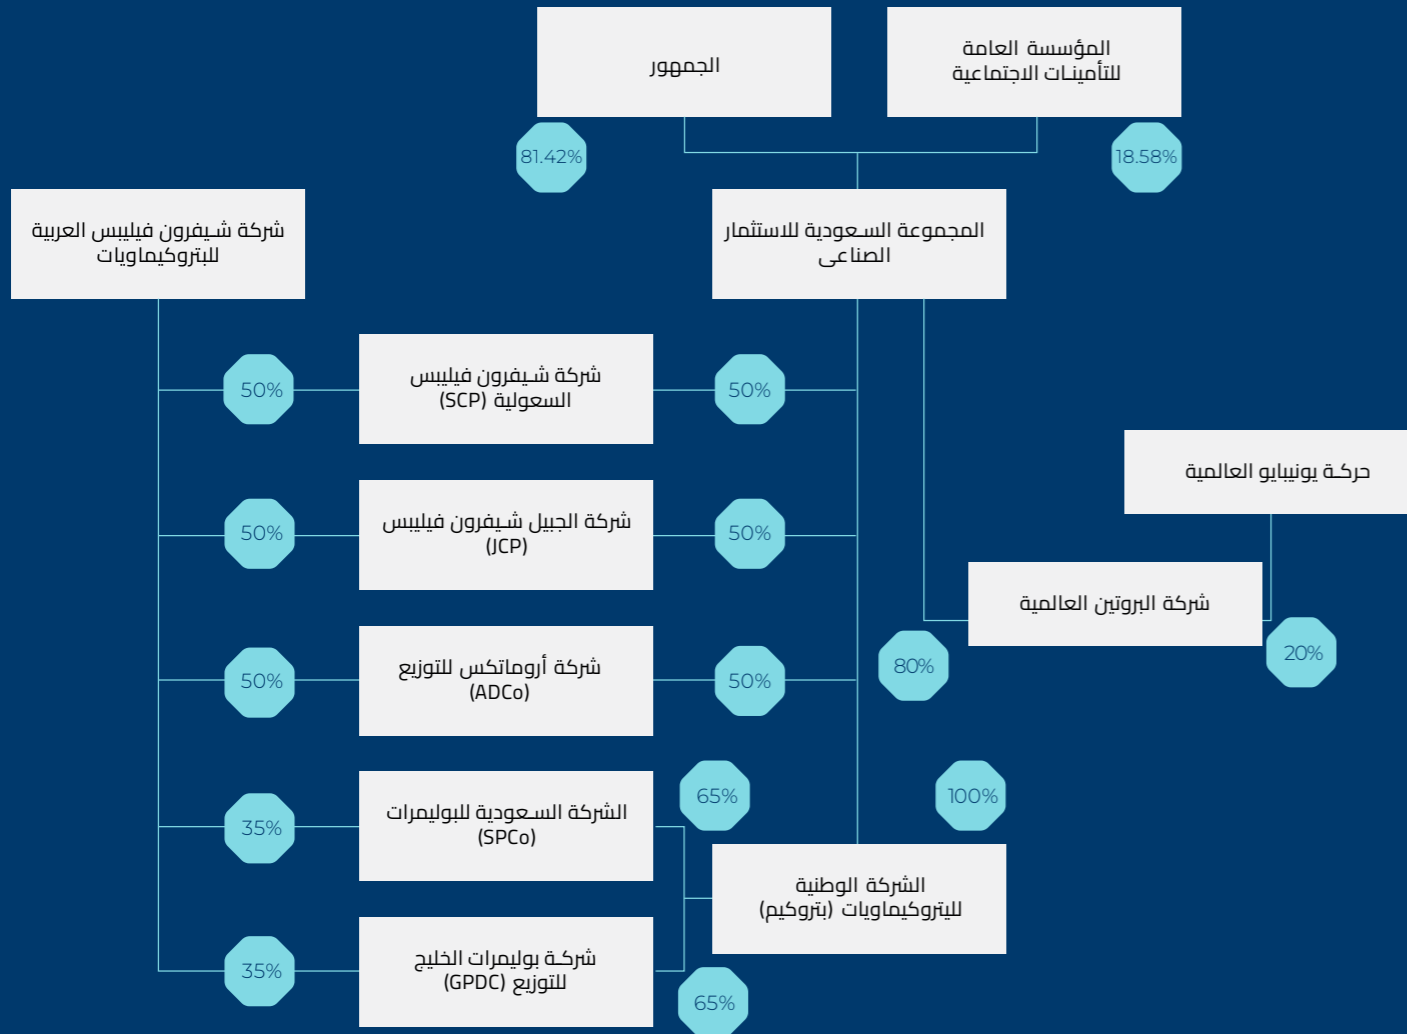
الجمهور

المؤسسة العامة للتأمينات الاجتماعية

81.42%

18.58%

شركة شيفرون فيليبس العربية للبتروكيماويات

المجموعة السعودية للاستثمار الصناعى

50%

شركة شيفرون فيليبس السعولية (SCP)

50%

حركة يونيبايو العالمية

50%

شركة الجبيل شيفرون فيليبس (JCP)

50%

شركة البروتين العالمية

20%

50%

شركة أروماتكس للتوزيع (ADCo)

50%

80%

65%

100%

35%

الشركة السعودية للبوليمرات (SPCo)

الشركة الوطنية للبتروكيماويات (بتروكيم)

35%

شركة بوليمرات الخليج للتوزيع (GPDC)

65%